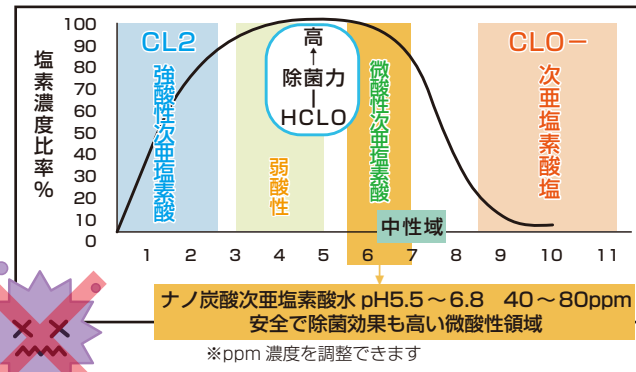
塩素濃度比率%

100
90
80
70
60
50
40
30
20
10
0

CL2
強酸性次亜塩素酸

弱酸性

高
↑
除菌力
|
HCLO

微酸性次亜塩素酸

CLO－
次亜塩素酸塩

中性域

1 2 3 4 5 6 7 8 9 10 11

ナノ炭酸次亜塩素酸水 pH5.5～6.8 40～80ppm
安全で除菌効果も高い微酸性領域

※ppm 濃度を調整できます